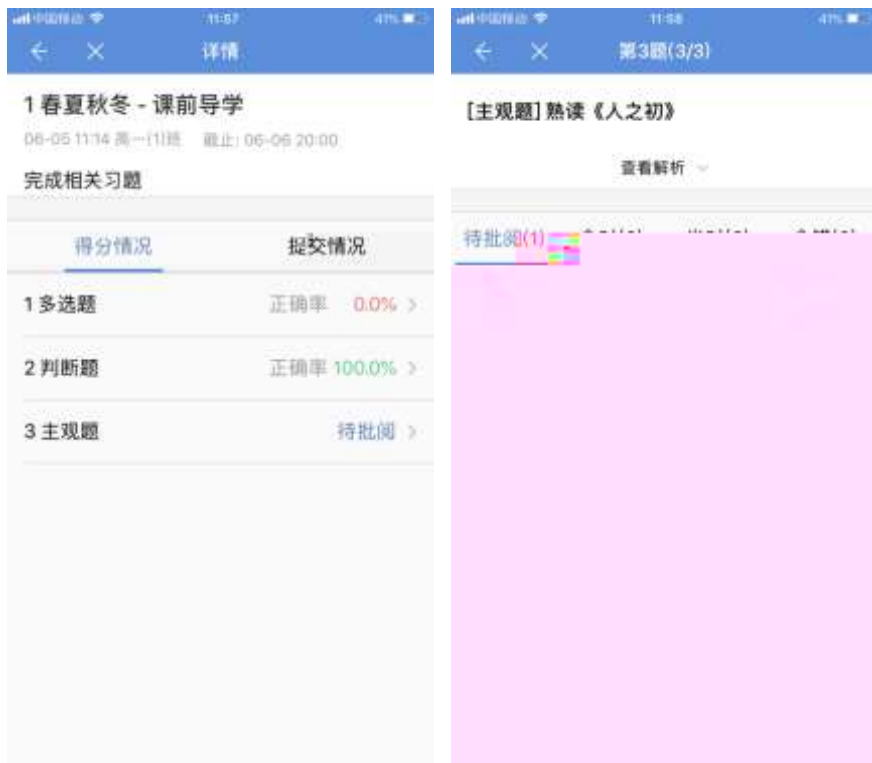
中国移动 11:57 41%
← × 详情
1 春夏秋冬 - 课前导学
06-05 11:14 高一(1)班 截止: 06-06 20:00
完成相关习题
得分情况
提交情况
1 多选题 正确率 0.0% >
2 判断题 正确率 100.0% >
3 主观题 待批阅 >

中国移动 11:58 41%
← × 第3题(3/3)
[主观题] 熟读《人之初》
查看解析
待批阅(1) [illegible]